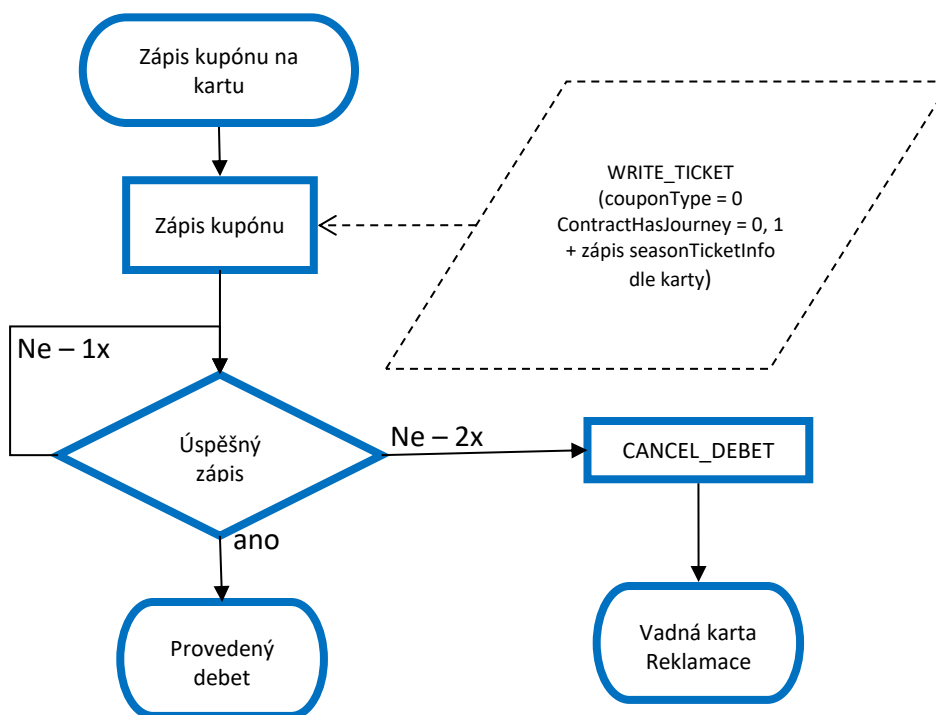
Zápis kupónu na kartu

WRITE_TICKET
(couponType = 0
ContractHasJourney = 0, 1
+ zápis seasonTicketInfo
dle karty)

Zápis kupónu

Ne – 1x

Úspěšný zápis

Ne – 2x

CANCEL_DEBET

ano

Provedený debet

Vadná karta
Reklamace